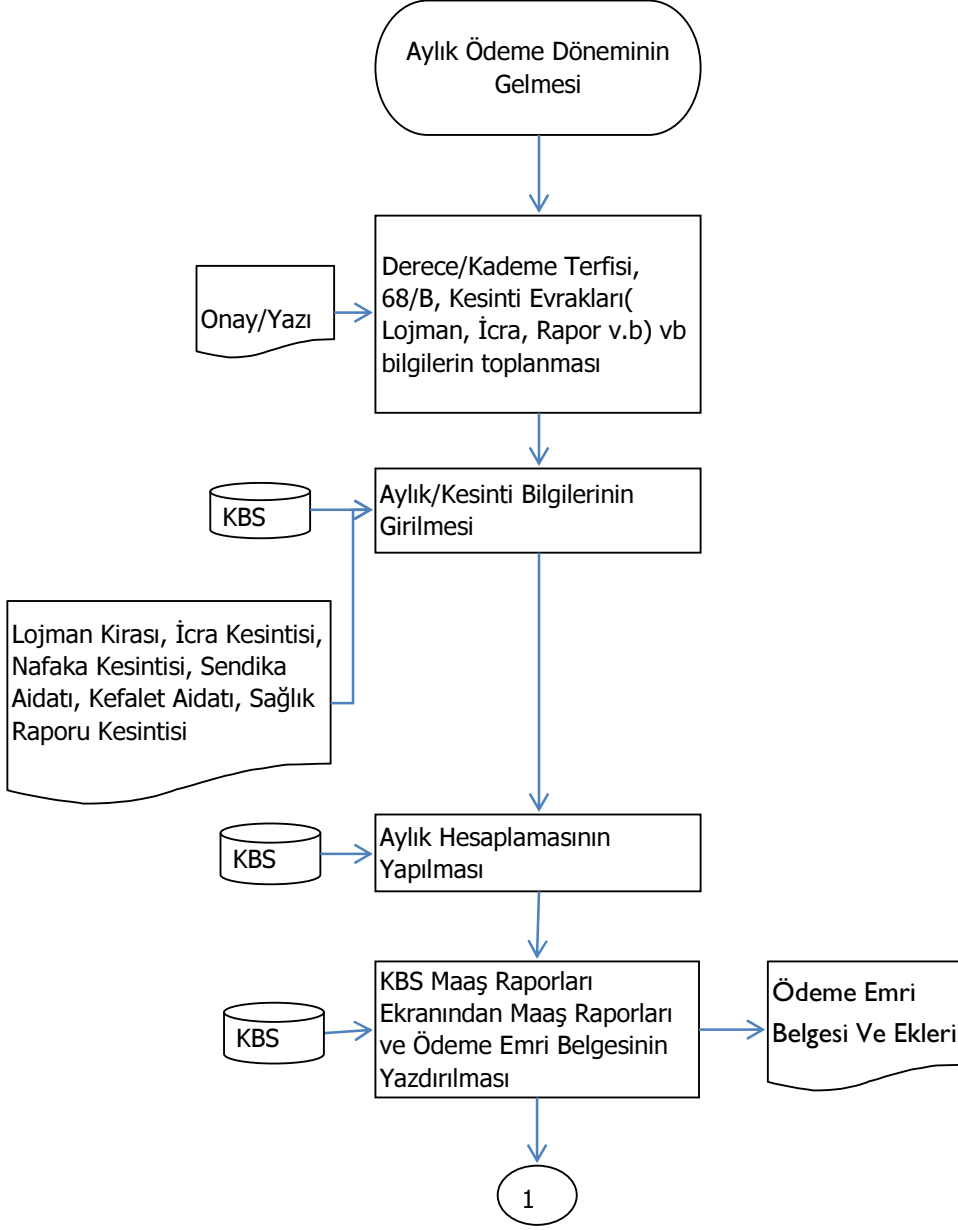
Aylık Ödeme Döneminin Gelmesi

Onay/Yazı

Derece/Kademe Terfisi, 68/B, Kesinti Evrakları( Lojman, İcra, Rapor v.b) vb bilgilerin toplanması

KBS

Aylık/Kesinti Bilgilerinin Girilmesi

Lojman Kirası, İcra Kesintisi, Nafaka Kesintisi, Sendika Aidatı, Kefalet Aidatı, Sağlık Raporu Kesintisi

KBS

Aylık Hesaplamasının Yapılması

KBS

KBS Maaş Raporları Ekranından Maaş Raporları ve Ödeme Emri Belgesinin Yazdırılması

Ödeme Emri Belgesi Ve Ekleri

1